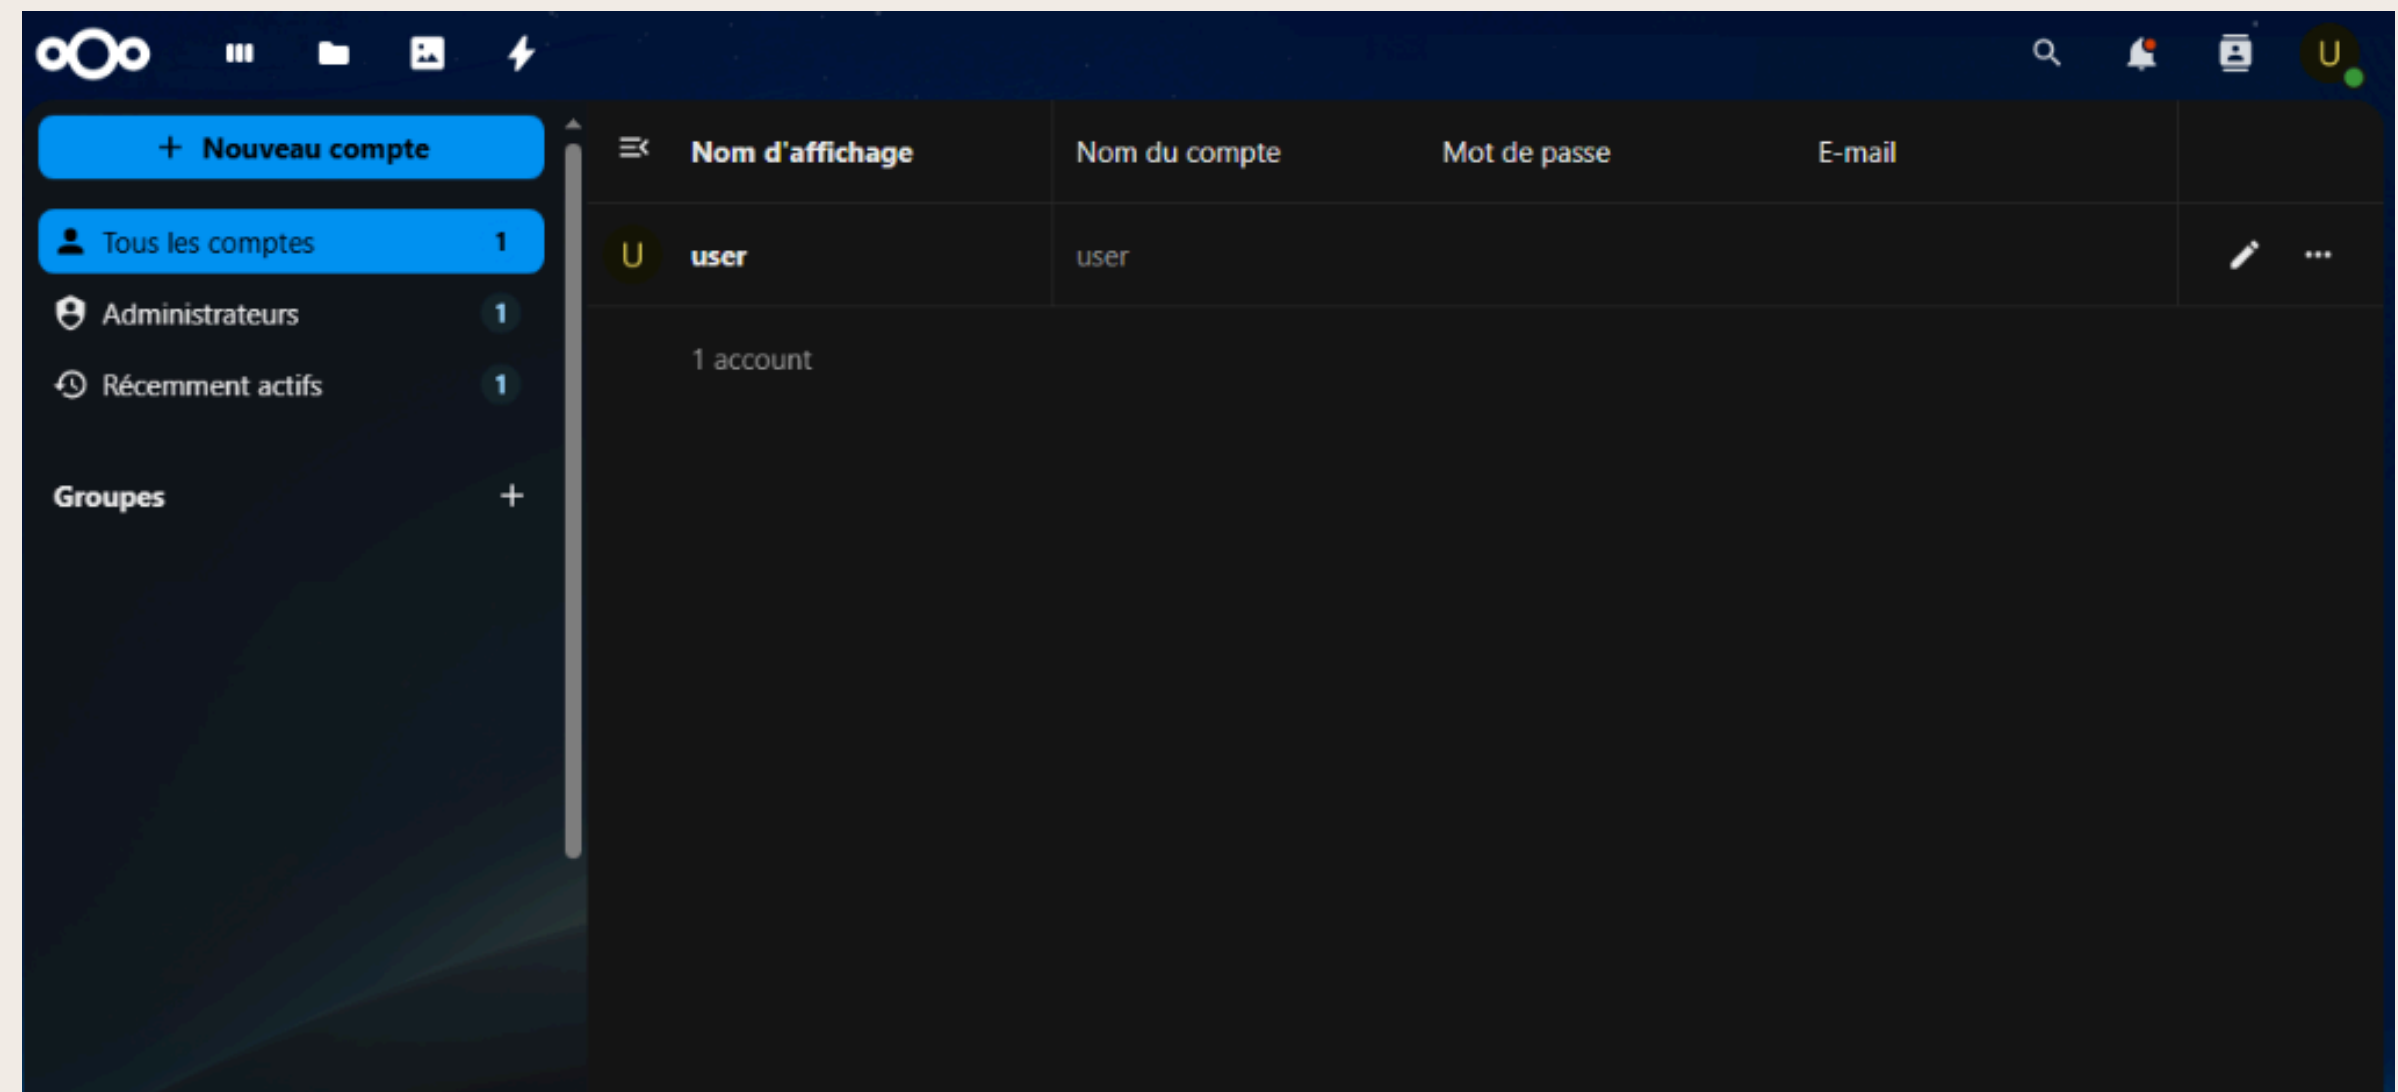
U

+ Nouveau compte

Tous les comptes 1

Administrateurs 1

Récemment actifs 1

Groupes +

| | Nom d'affichage | Nom du compte | Mot de passe | E-mail |
|---|---|---|---|---|
| U | user | user | | |

1 account